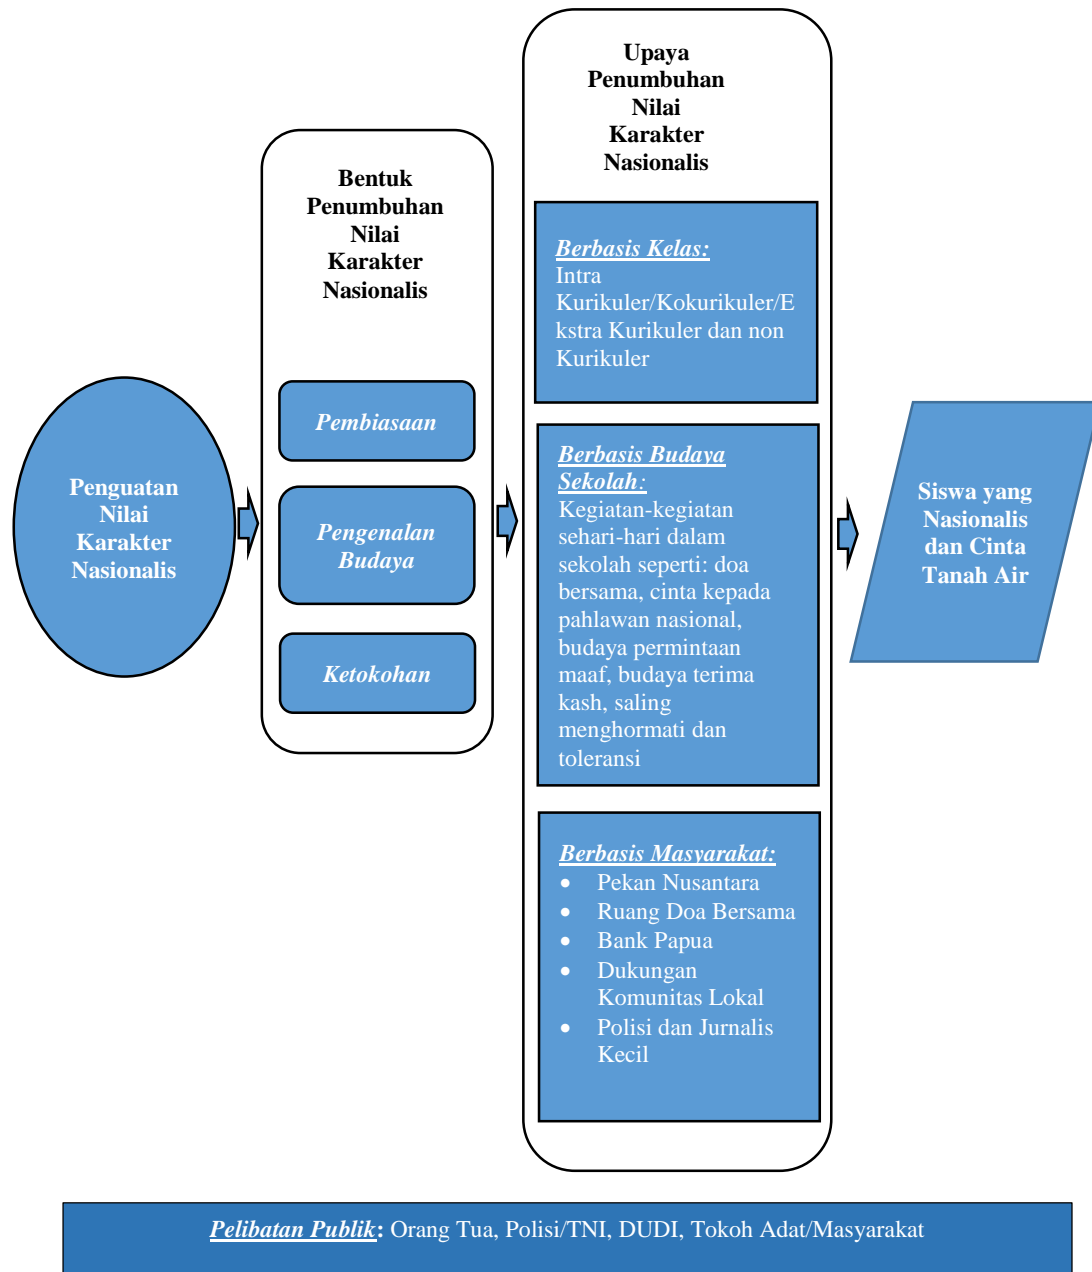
Penguatan Nilai Karakter Nasionalis

Bentuk Penumbuhan Nilai Karakter Nasionalis

Pembiasaan

Pengenalan Budaya

Ketokohan

Upaya Penumbuhan Nilai Karakter Nasionalis

Berbasis Kelas:
Intra Kurikuler/Kokurikuler/Ekstra Kurikuler dan non Kurikuler

Berbasis Budaya Sekolah:
Kegiatan-kegiatan sehari-hari dalam sekolah seperti: doa bersama, cinta kepada pahlawan nasional, budaya permintaan maaf, budaya terima kash, saling menghormati dan toleransi

Berbasis Masyarakat:
- Pekan Nusantara
- Ruang Doa Bersama
- Bank Papua
- Dukungan Komunitas Lokal
- Polisi dan Jurnalis Kecil

Siswa yang Nasionalis dan Cinta Tanah Air

Pelibatan Publik: Orang Tua, Polisi/TNI, DUDI, Tokoh Adat/Masyarakat